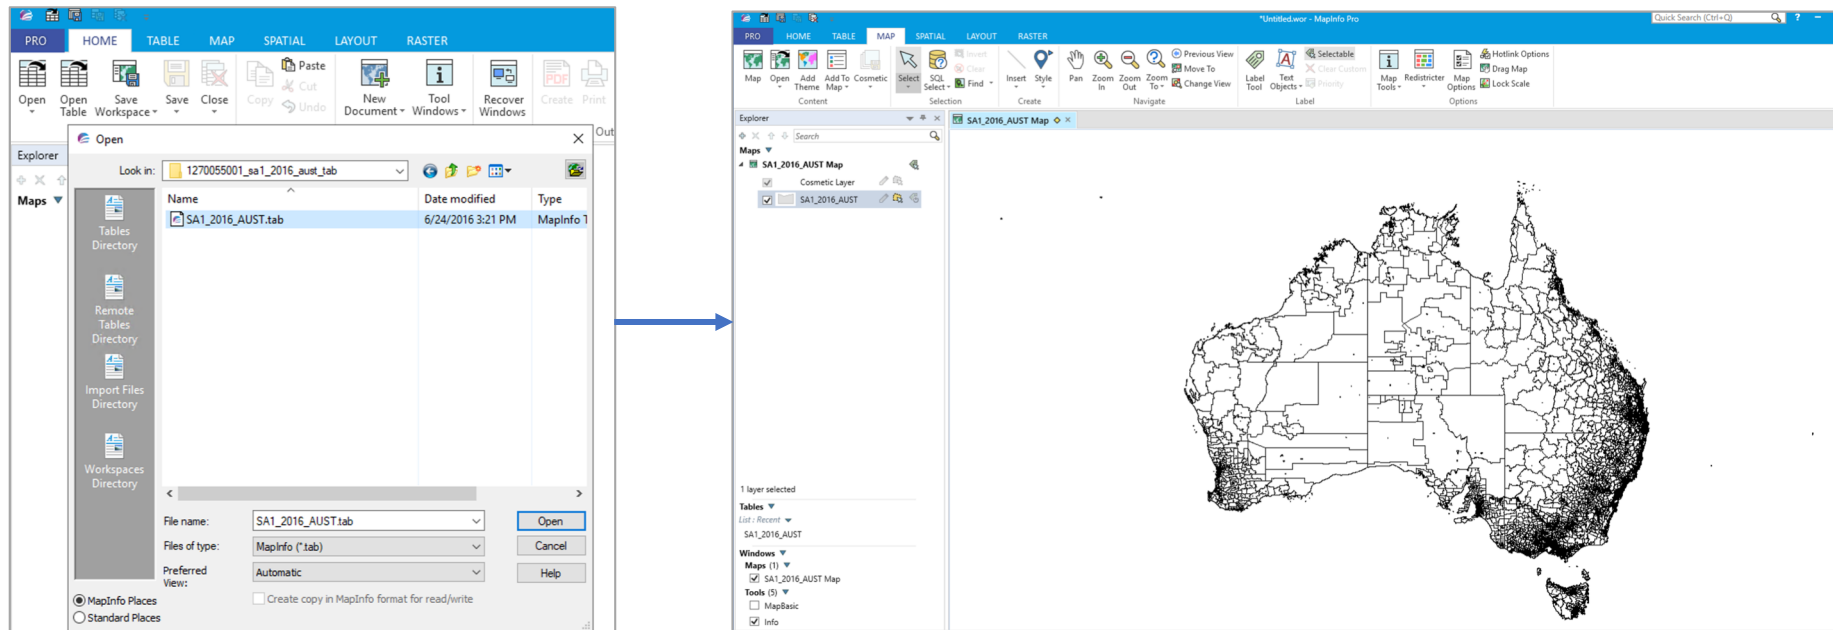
PRO HOME TABLE MAP SPATIAL LAYOUT RASTER

Open Open Table Save Workspace Save Close Copy Paste Cut Undo New Document Tool Windows Recover Windows Create Print

Explorer

Maps

Open

Look in: 1270055001_sa1_2016_aust_tab

Tables Directory

Remote Tables Directory

Import Files Directory

Workspaces Directory

| Name | Date modified | Type |
|---|---|---|
| SA1_2016_AUST.tab | 6/24/2016 3:21 PM | MapInfo T |

File name: SA1_2016_AUST.tab
Files of type: MapInfo (*.tab)
Preferred View: Automatic

Open
Cancel
Help

Create copy in MapInfo format for read/write

MapInfo Places
Standard Places

Out

*Untitled.wor - MapInfo Pro

Quick Search (Ctrl+Q)

PRO HOME TABLE MAP SPATIAL LAYOUT RASTER

Map Open Add Theme Add To Map Cosmetic
Content
Select SQL Select Invert Clear Find
Selection
Insert Style
Create
Pan Zoom In Zoom Out Zoom To Previous View Move To Change View
Navigate
Label Tool Text Objects Selectable Clear Custom Priority
Label
Map Tools Redistricter Map Options Hotlink Options Drag Map Lock Scale
Options

Explorer
Search
Maps
SA1_2016_AUST Map
Cosmetic Layer
SA1_2016_AUST

1 layer selected
Tables
List : Recent
SA1_2016_AUST
Windows
Maps (1)
SA1_2016_AUST Map
Tools (5)
MapBasic
Info

SA1_2016_AUST Map